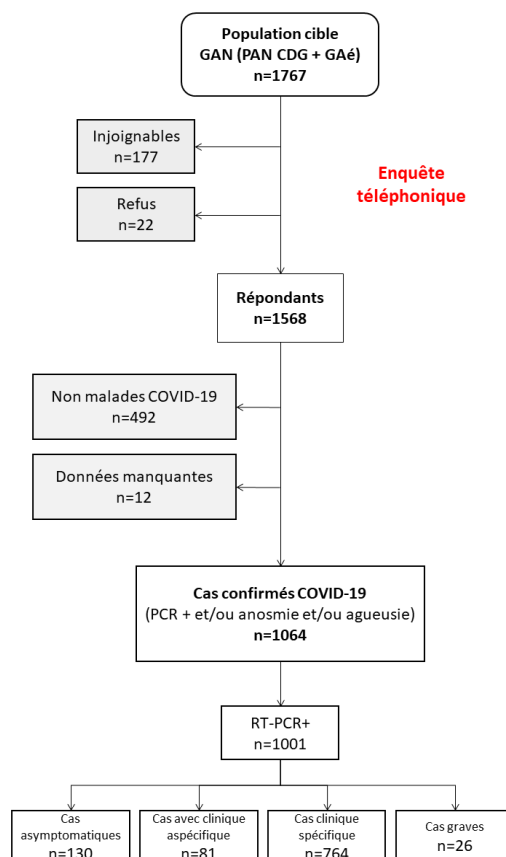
Population cible
GAN (PAN CDG + GAé)
n=1767

Injoignables
n=177

Enquête téléphonique

Refus
n=22

Répondants
n=1568

Non malades COVID-19
n=492

Données manquantes
n=12

Cas confirmés COVID-19
(PCR + et/ou anosmie et/ou agueusie)
n=1064

RT-PCR+
n=1001

Cas asymptomatiques
n=130

Cas avec clinique aspécifique
n=81

Cas clinique spécifique
n=764

Cas graves
n=26